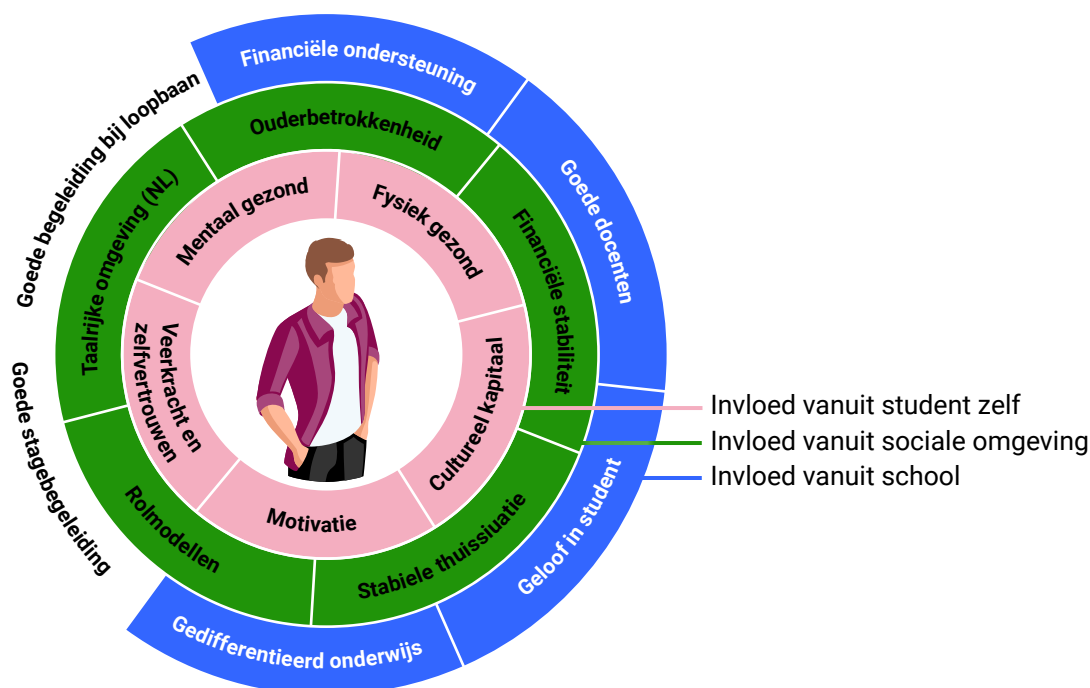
Financiële ondersteuning
Goede begeleiding bij loopbaan
Goede docenten
Goede stagebegeleiding
Gedifferentieerd onderwijs
Geloof in student
Ouderbetrokkenheid
Taalrijke omgeving (NL)
Financiële stabiliteit
Rolmodellen
Stabiele thuissituatie
Mentaal gezond
Fysiek gezond
Veerkracht en zelfvertrouwen
Cultureel kapitaal
Motivatie
Invloed vanuit student zelf
Invloed vanuit sociale omgeving
Invloed vanuit school